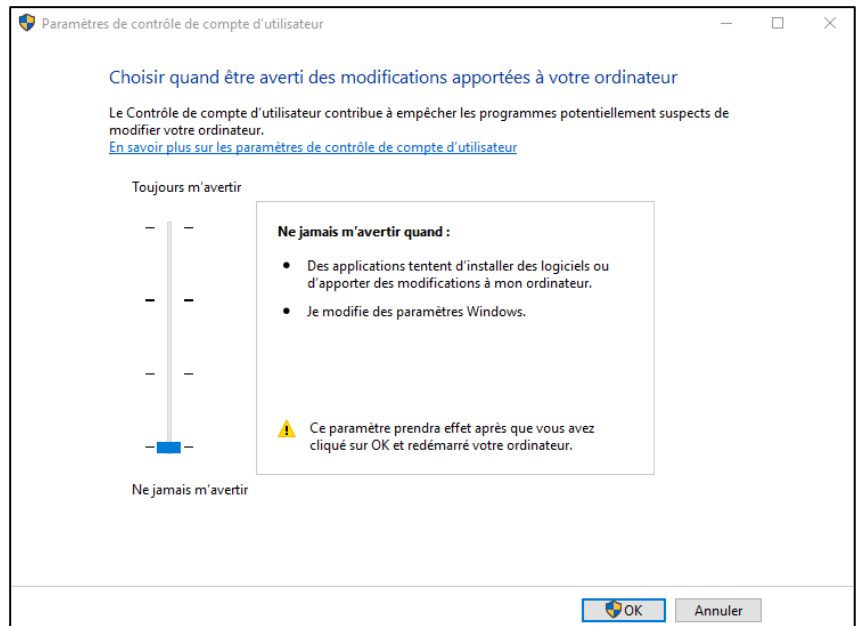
Paramètres de contrôle de compte d'utilisateur

Choisir quand être averti des modifications apportées à votre ordinateur

Le Contrôle de compte d'utilisateur contribue à empêcher les programmes potentiellement suspects de modifier votre ordinateur.
En savoir plus sur les paramètres de contrôle de compte d'utilisateur

Toujours m'avertir

Ne jamais m'avertir quand :

- Des applications tentent d'installer des logiciels ou d'apporter des modifications à mon ordinateur.
- Je modifie des paramètres Windows.

Ce paramètre prendra effet après que vous avez cliqué sur OK et redémarré votre ordinateur.

Ne jamais m'avertir

OK
Annuler